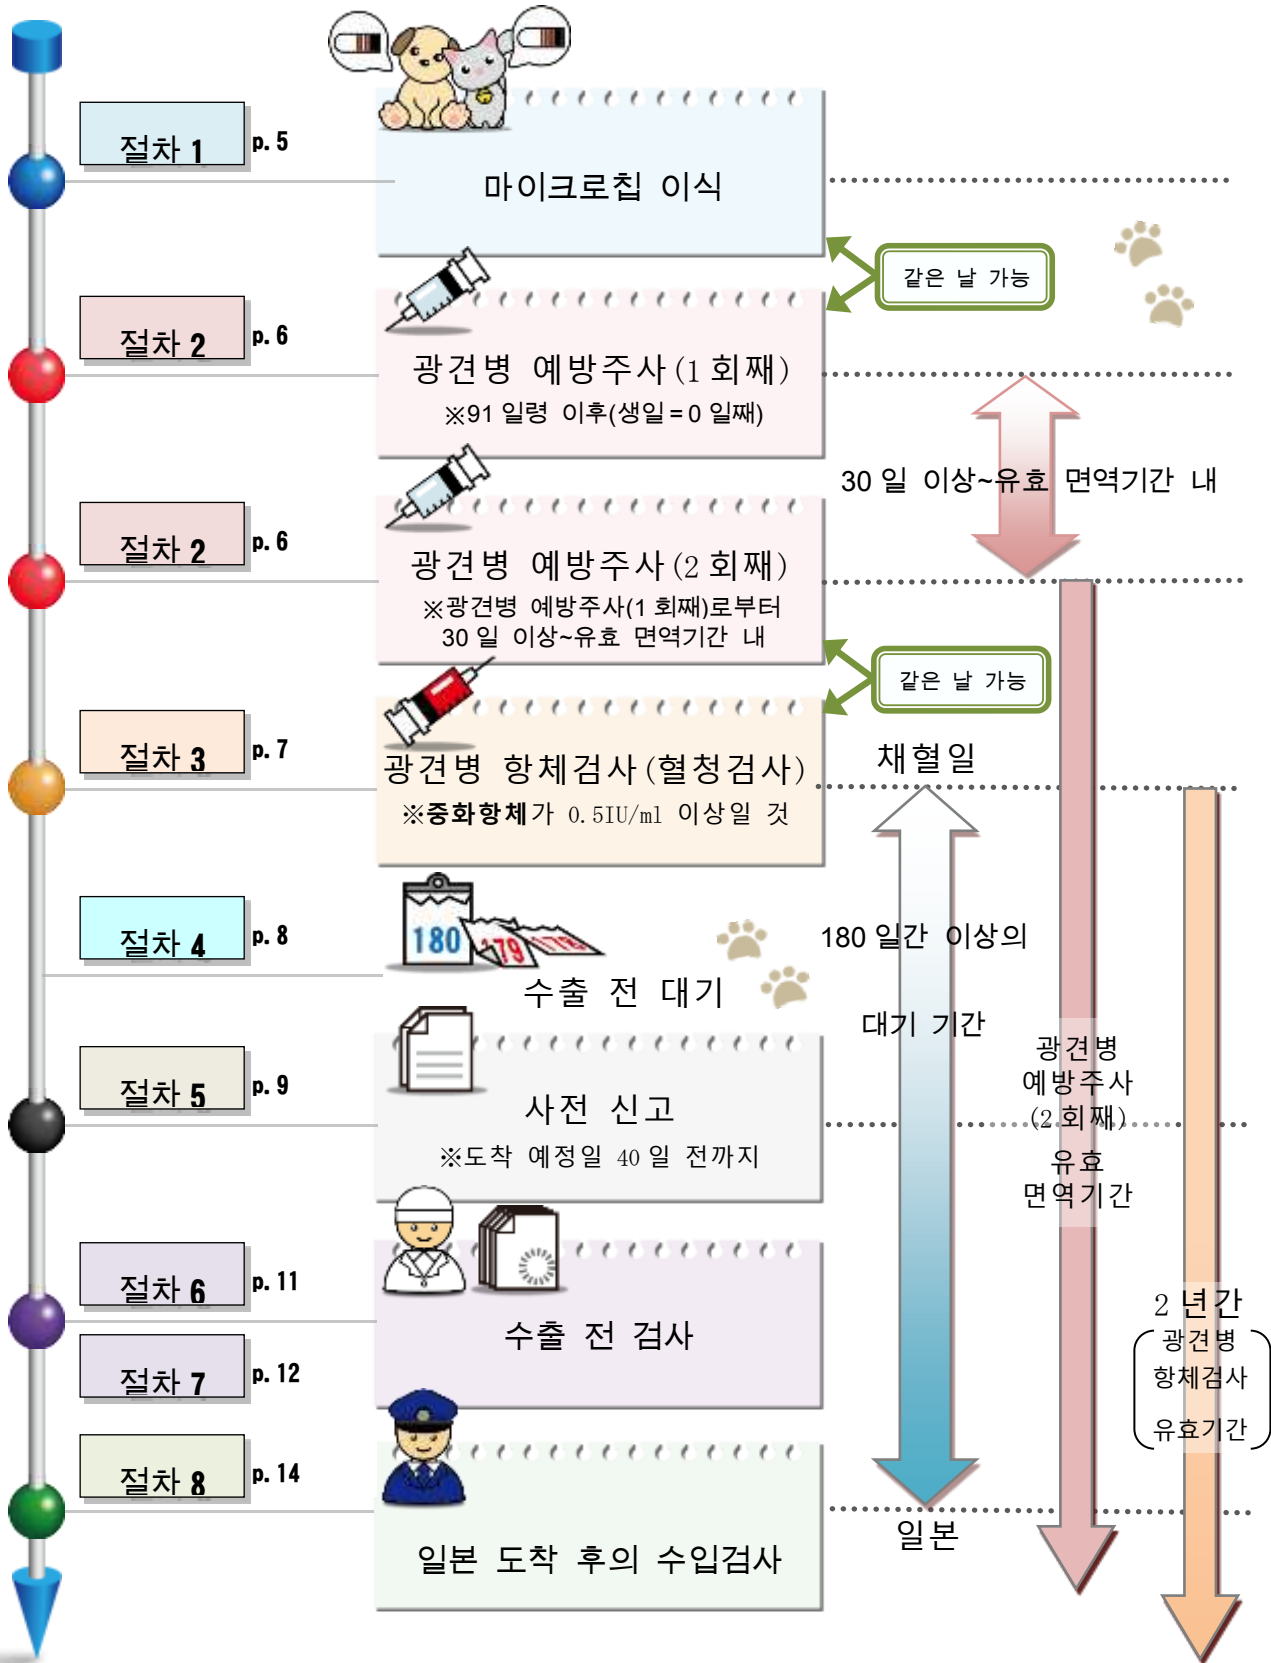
절차 1 p. 5

마이크로칩 이식

같은 날 가능

절차 2 p. 6

광견병 예방주사(1회째)

※91 일령 이후(생일=0 일째)

30 일 이상~유효 면역기간 내

절차 2 p. 6

광견병 예방주사(2회째)

※광견병 예방주사(1 회째)로부터 30 일 이상~유효 면역기간 내

같은 날 가능

절차 3 p. 7

광견병 항체검사(혈청검사)

※중화항체가 0.5IU/ml 이상일 것

채혈일

절차 4 p. 8

180 179 178

수출 전 대기

180 일간 이상의

대기 기간

광견병 예방주사 (2회째) 유효 면역기간

절차 5 p. 9

사전 신고

※도착 예정일 40 일 전까지

절차 6 p. 11

수출 전 검사

절차 7 p. 12

2 년간 (광견병 항체검사 유효기간)

절차 8 p. 14

일본 도착 후의 수입검사

일본